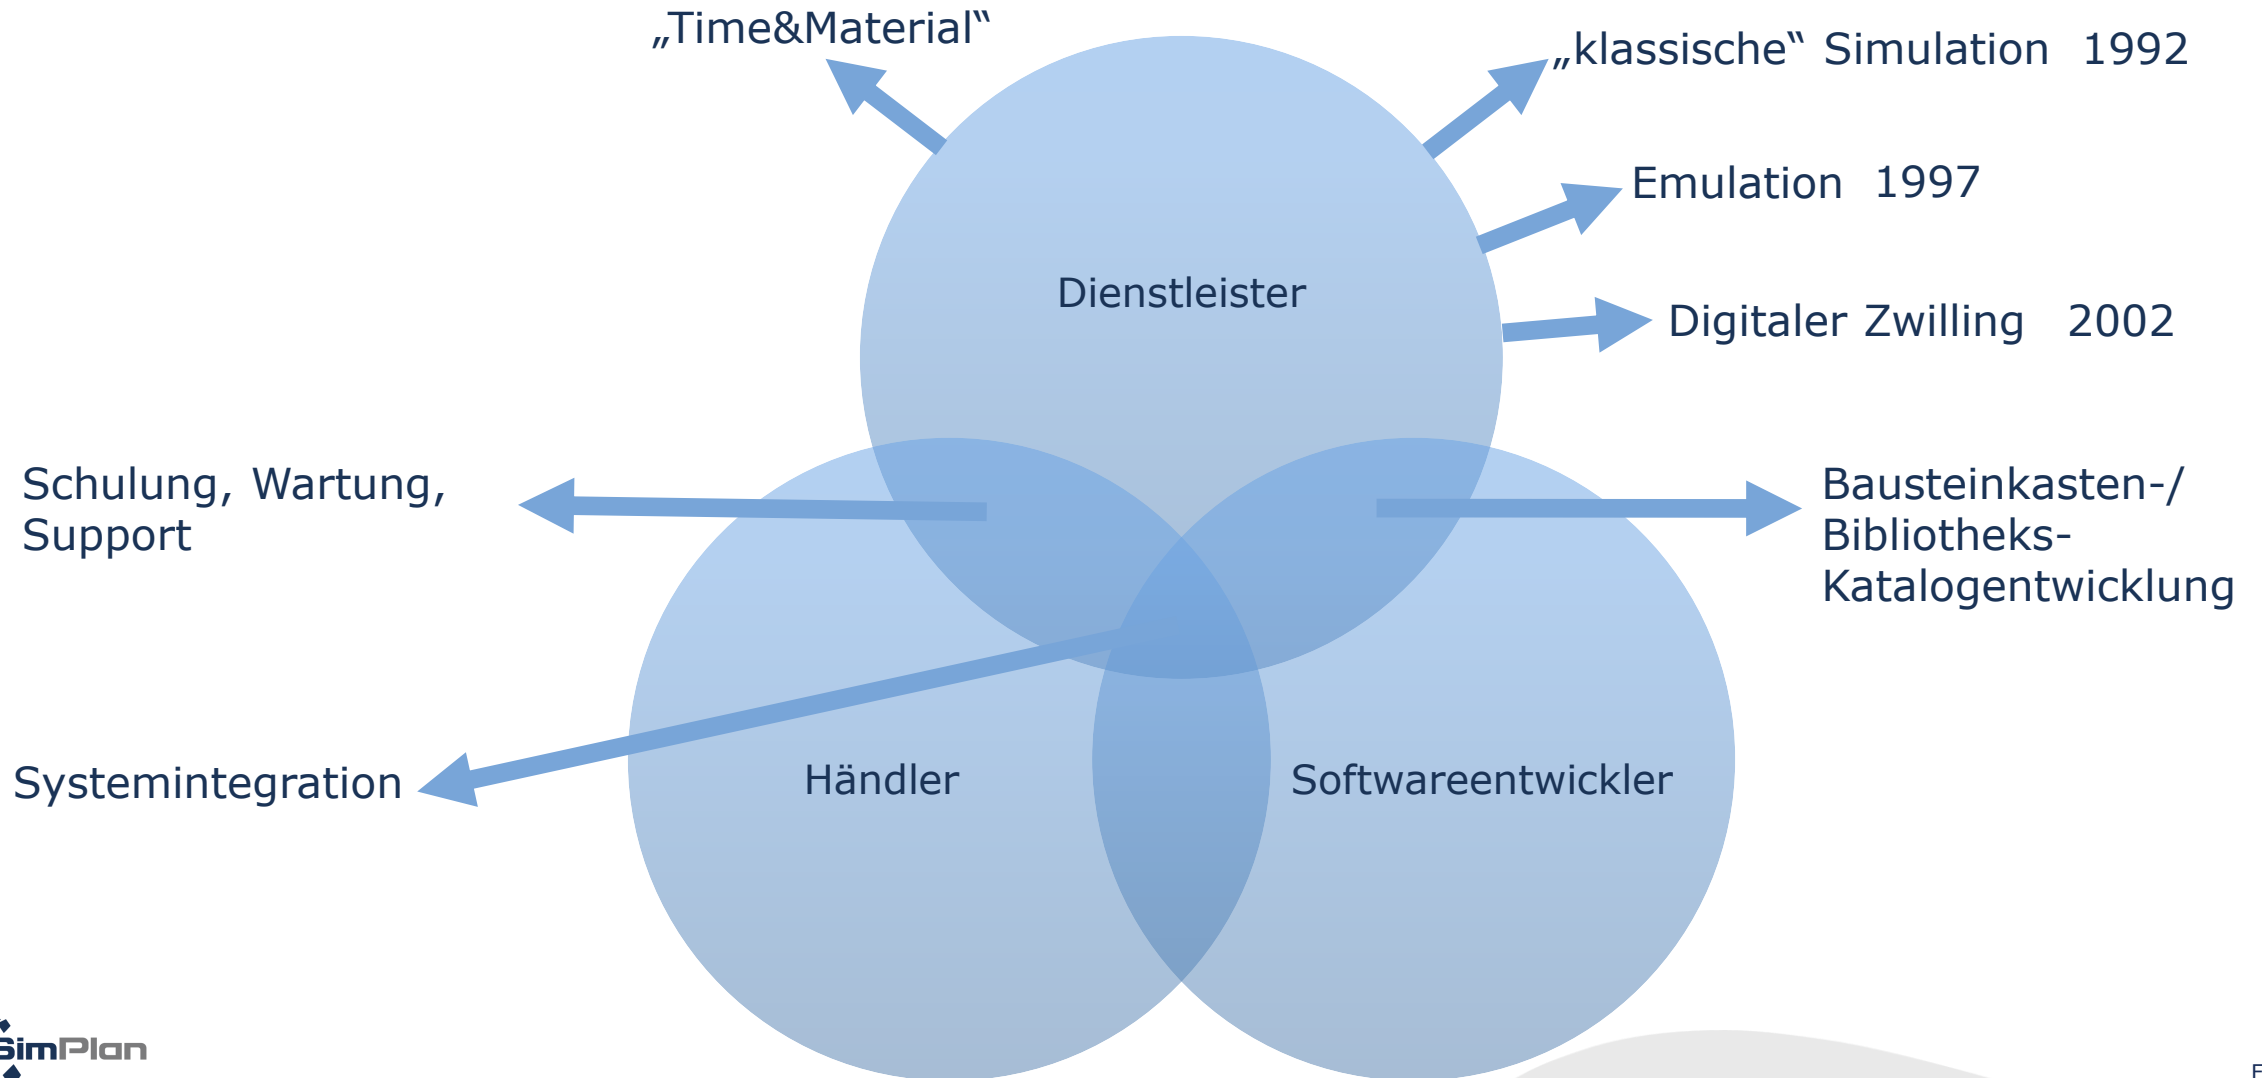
„Time&Material“

„klassische“ Simulation 1992

Emulation 1997

Dienstleister

Digitaler Zwilling 2002

Schulung, Wartung, Support

Bausteinkasten-/ Bibliotheks-Katalogentwicklung

Systemintegration

Händler

Softwareentwickler

SimPlan

F